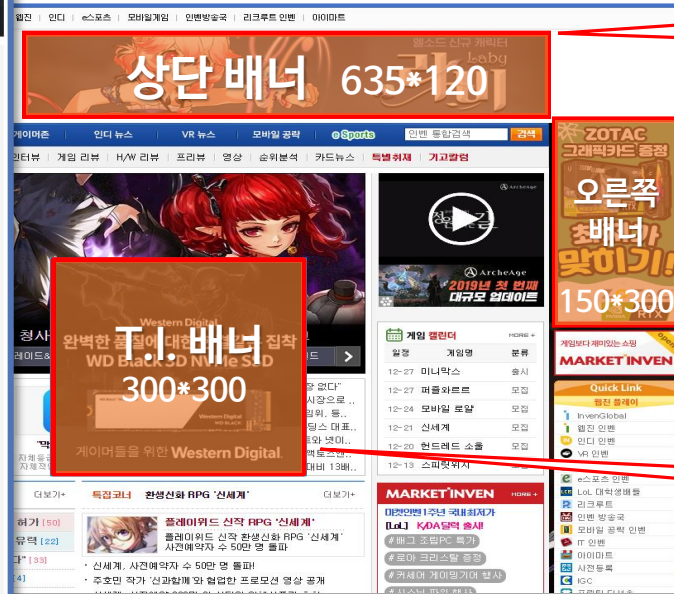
웹진 | 인디 | e스포츠 | 모바일게임 | 인벤방송국 | 리크루트 인벤 | 아이마트

상단 배너 635*120

월드 신규 캐릭터 Laby

인벤 | 인디 뉴스 | VR 뉴스 | 모바일 공략 | eSports | 인벤 통합검색 | 검색

인터뷰 | 게임 리뷰 | H/W 리뷰 | 프리뷰 | 영상 | 순위분석 | 카드뉴스 | 특별취재 | 기고칼럼

ZOTAC 그래픽카드 증정

오른쪽 배너 150*300

초 맞히기!

ArcheAge 2019년 첫 번째 대규모 업데이트

Western Digital 완벽한 품질에 대한 집착 WD Black SSD NVMe SSD

T.I. 배너 300*300

게이머들을 위한 Western Digital

게임 캘린더 MORE+

| 일정 | 게임명 | 분류 |
|---|---|---|
| 12-27 | 미니막스 | 출시 |
| 12-27 | 퍼플와르르 | 모집 |
| 12-24 | 모바일 로얄 | 모집 |
| 12-21 | 신세계 | 모집 |
| 12-20 | 헌드레드 소울 | 모집 |
| 12-13 | 스피릿위시 | 모집 |

게임보다 재미있는 쇼핑 MARKET INVEN

Quick Link
웹진 플레이
InvenGlobal
웹진 인벤
인디 인벤
VR 인벤
e스포츠 인벤
LoL 대학생배틀
리크루트
인벤 방송국
모바일 공략 인벤
IT 인벤
아이마트
사전등록
IGC

특집코너 환생신화 RPG '신세계' 더보기+

플레이위드 신작 RPG '신세계'
플레이위드 신작 환생신화 RPG '신세계' 사전예약자 수 50만 명 돌파

· 신세계, 사전예약자 수 50만 명 돌파!
· 주호민 작가 '신과함께'와 협업한 프로모션 영상 공개

MARKET INVEN MORE+
마켓인벤1주년 국내최저가
[LoL] K/DA달력 출시!
#배그 조립PC 특가
#로아 크리스탈 증정
#커세어 게이밍기어 행사

더보기+
허기 [50]
유력 [22]
[33]
[4]